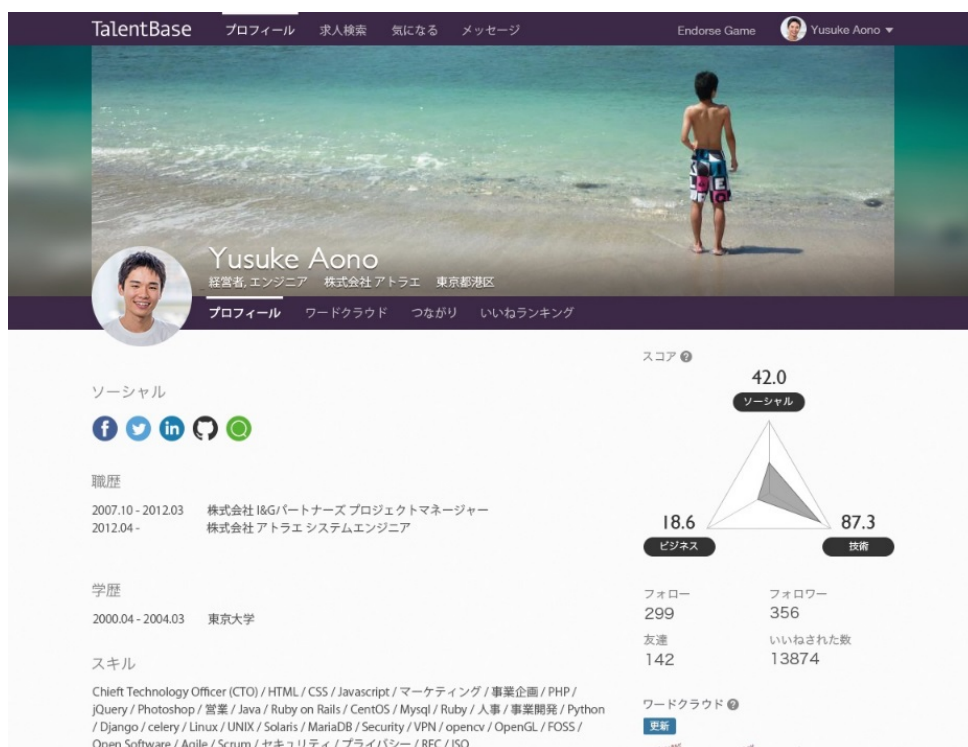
TalentBase プロフィール 求人検索 気になる メッセージ Endorse Game Yusuke Aono

Yusuke Aono
経営者, エンジニア 株式会社 アトラエ 東京都港区

プロフィール ワードクラウド つながり いいねランキング

ソーシャル

職歴
2007.10 - 2012.03 株式会社 I&Gパートナーズ プロジェクトマネージャー
2012.04 - 株式会社 アトラエ システムエンジニア

学歴
2000.04 - 2004.03 東京大学

スキル
Chieft Technology Officer (CTO) / HTML / CSS / Javascript / マーケティング / 事業企画 / PHP / jQuery / Photoshop / 営業 / Java / Ruby on Rails / CentOS / Mysql / Ruby / 人事 / 事業開発 / Python / Django / celery / Linux / UNIX / Solaris / MariaDB / Security / VPN / opencv / OpenGL / FOSS / Open Software / Agile / Scrum / セキュリティ / プライバシー / RFC / ISO

スコア
42.0
ソーシャル
18.6
ビジネス
87.3
技術

フォロー
299
フォロワー
356
友達
142
いいねされた数
13874

ワードクラウド
更新